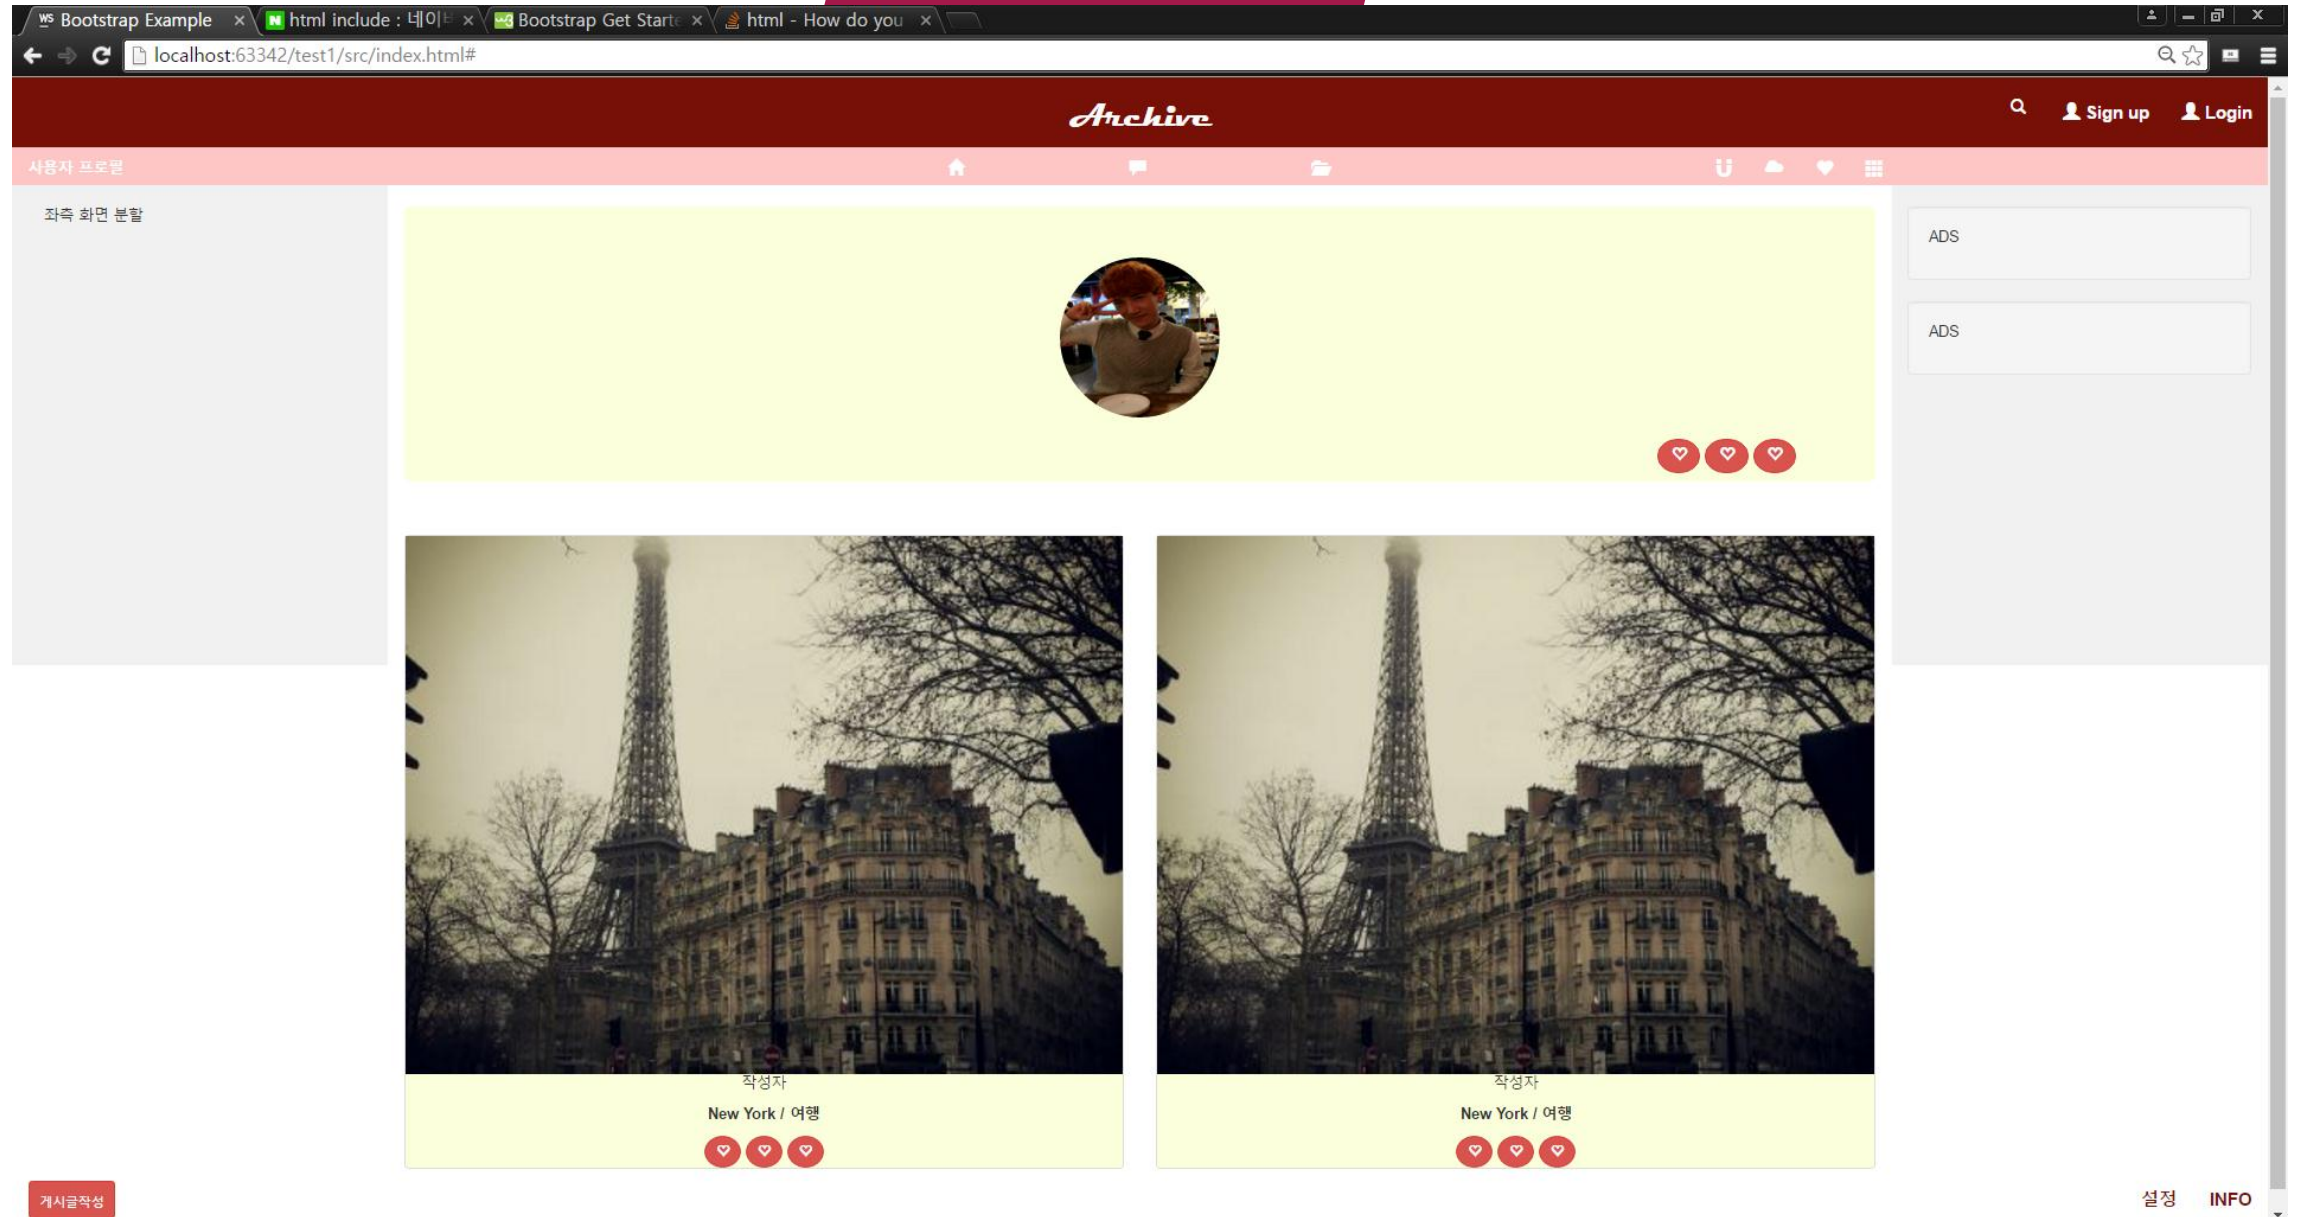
Bootstrap Example × html include : 네이버 × Bootstrap Get Starte × html - How do you ×

localhost:63342/test1/src/index.html#

Archive

Sign up Login

사용자 프로필

좌측 화면 분할

ADS

ADS

작성자

New York / 여행

작성자

New York / 여행

게시글작성

설정 INFO